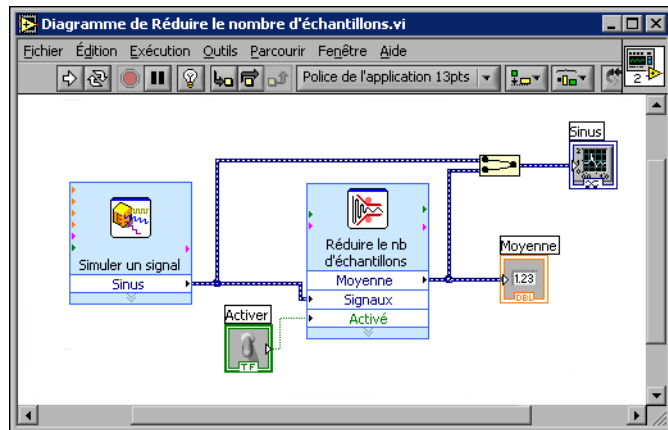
Diagramme de Réduire le nombre d'échantillons.vi

Fichier Édition Exécution Outils Parcourir Fenêtre Aide

Police de l'application 13pts

2

Sinus

Simuler un signal
Sinus

Réduire le nb d'échantillons
Moyenne
Signaux
Activé

Moyenne
1.23
DBL

Activer
TF